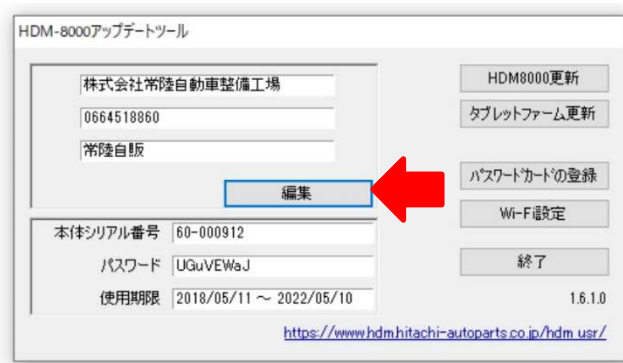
HDM-8000アップデートツール

株式会社常陸自動車整備工場

0664518860

常陸自販

編集

HDM8000更新

タブレットファーム更新

パスワードカードの登録

Wi-Fi設定

本体シリアル番号 60-000912

パスワード UGuVEWaJ

使用期限 2018/05/11 ～ 2022/05/10

終了

1.6.1.0

https://www.hdm.hitachi-autoparts.co.jp/hdm_usr/